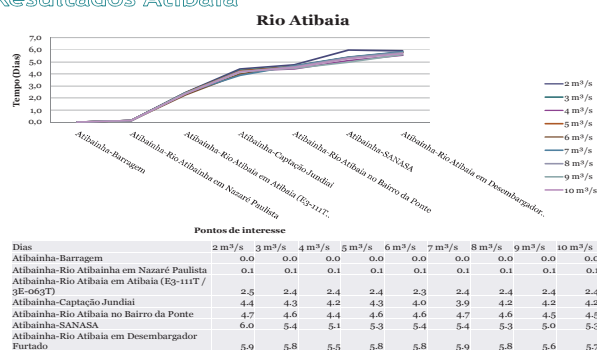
Resultados Atibaia

Rio Atibaia

Tempo(Dias)

7,0
6,0
5,0
4,0
3,0
2,0
1,0
0,0

Atibainha-Barragem
Atibainha-Rio Atibainha em Nazaré Paulista
Atibainha-Rio Atibaia em Atibaia (E3-111T...
Atibainha-Captação Jundiaí
Atibainha-Rio Atibaia no Bairro da Ponte
Atibainha-SANASA
Atibainha-Rio Atibaia em Desembargador...

Pontos de interesse

2 m³/s
3 m³/s
4 m³/s
5 m³/s
6 m³/s
7 m³/s
8 m³/s
9 m³/s
10 m³/s

| Dias | 2 m³/s | 3 m³/s | 4 m³/s | 5 m³/s | 6 m³/s | 7 m³/s | 8 m³/s | 9 m³/s | 10 m³/s |
|---|---|---|---|---|---|---|---|---|---|
| Atibainha-Barragem | 0.0 | 0.0 | 0.0 | 0.0 | 0.0 | 0.0 | 0.0 | 0.0 | 0.0 |
| Atibainha-Rio Atibainha em Nazaré Paulista | 0.1 | 0.1 | 0.1 | 0.1 | 0.1 | 0.1 | 0.1 | 0.1 | 0.1 |
| Atibainha-Rio Atibaia em Atibaia (E3-111T / 3E-063T) | 2.5 | 2.4 | 2.4 | 2.4 | 2.3 | 2.4 | 2.4 | 2.4 | 2.4 |
| Atibainha-Captação Jundiaí | 4.4 | 4.3 | 4.2 | 4.3 | 4.0 | 3.9 | 4.2 | 4.2 | 4.2 |
| Atibainha-Rio Atibaia no Bairro da Ponte | 4.7 | 4.6 | 4.4 | 4.6 | 4.6 | 4.7 | 4.6 | 4.5 | 4.5 |
| Atibainha-SANASA | 6.0 | 5.4 | 5.1 | 5.3 | 5.4 | 5.4 | 5.3 | 5.0 | 5.3 |
| Atibainha-Rio Atibaia em Desembargador Furtado | 5.9 | 5.8 | 5.5 | 5.8 | 5.8 | 5.9 | 5.8 | 5.6 | 5.7 |